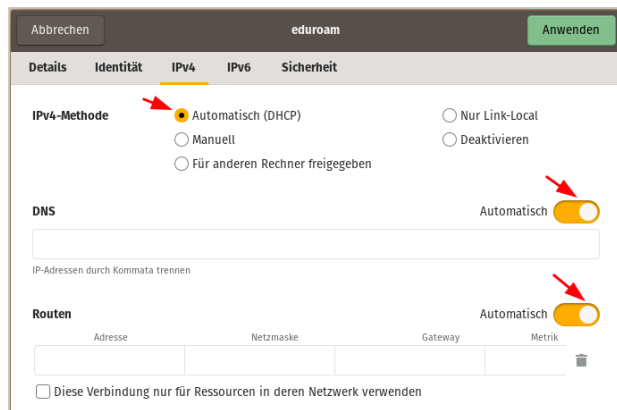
Abbrechen
eduroam
Anwenden

Details
Identität
IPv4
IPv6
Sicherheit

IPv4-Methode
Automatisch (DHCP)
Nur Link-Local
Manuell
Deaktivieren
Für anderen Rechner freigegeben

DNS
Automatisch

IP-Adressen durch Kommata trennen

Routen
Automatisch

| Adresse | Netzmaske | Gateway | Metrik |
|---|---|---|---|
| | | | |

Diese Verbindung nur für Ressourcen in deren Netzwerk verwenden